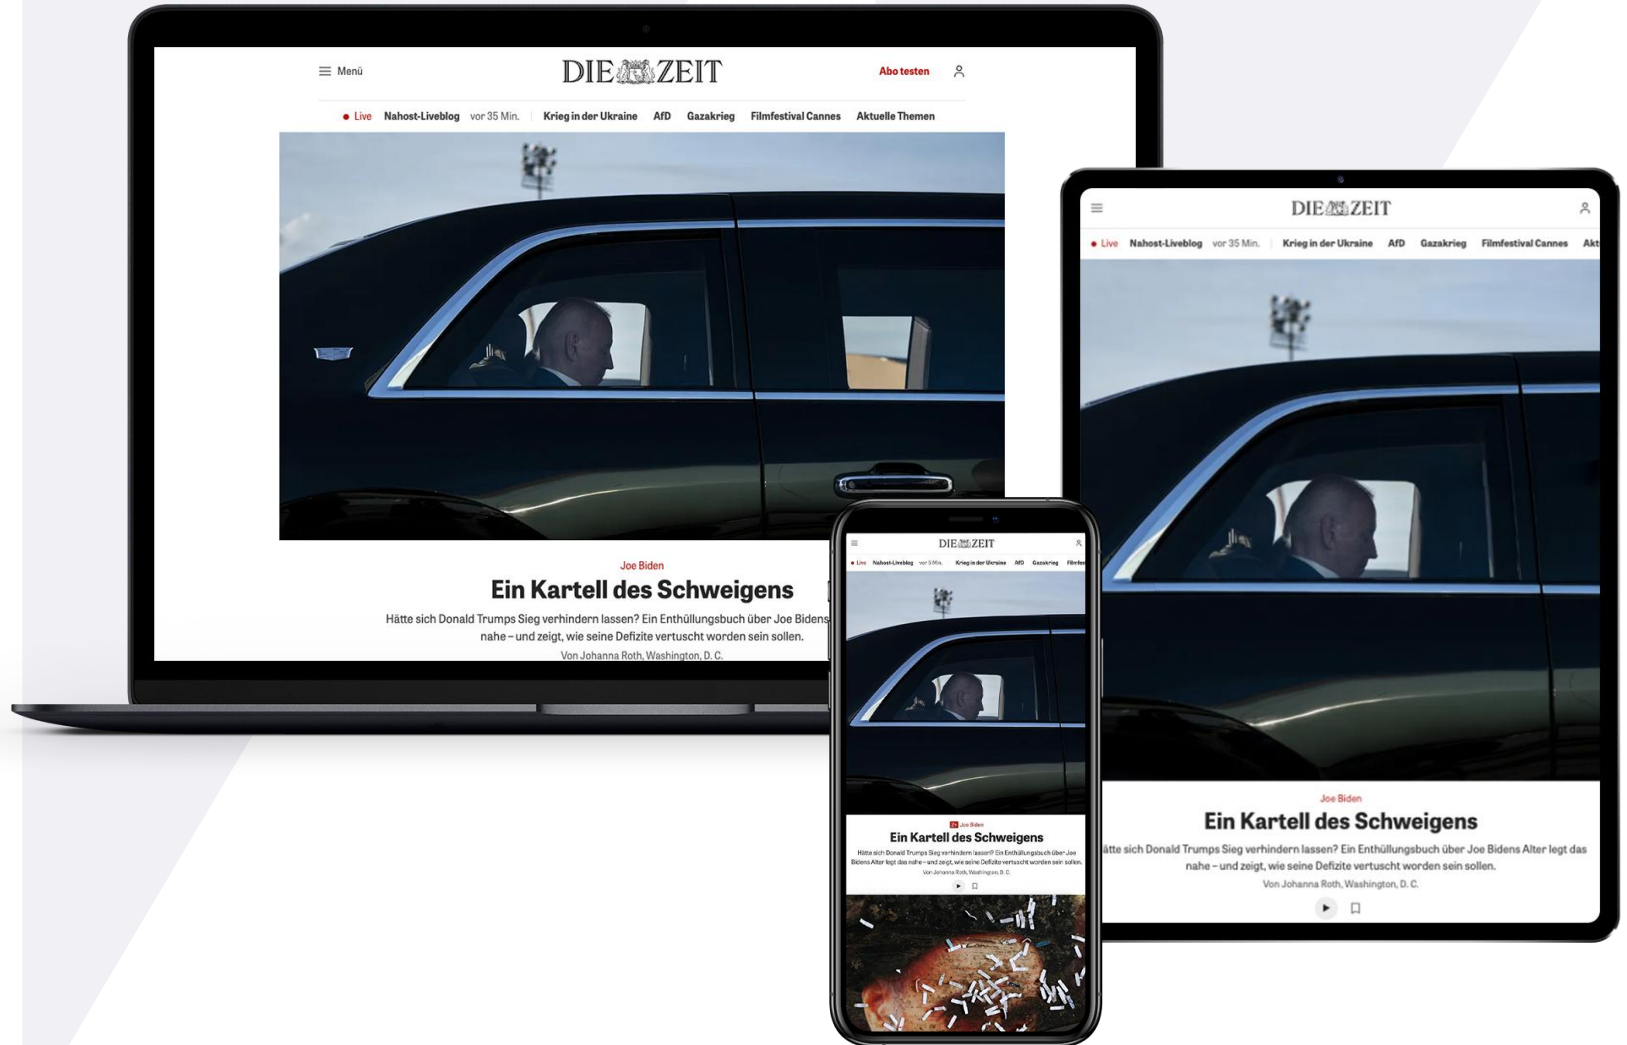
Menü DIE ZEIT Abo testen

Live Nahost-Liveblog vor 35 Min. Krieg in der Ukraine AfD Gazakrieg Filmfestival Cannes Aktuelle Themen

Joe Biden

Ein Kartell des Schweigens

Hätte sich Donald Trumps Sieg verhindern lassen? Ein Enthüllungsbuch über Joe Bidens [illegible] nahe – und zeigt, wie seine Defizite vertuscht worden sein sollen.

Von Johanna Roth, Washington, D. C.

DIE ZEIT

Live Nahost-Liveblog vor 35 Min. Krieg in der Ukraine AfD Gazakrieg Filmfestival Cannes Akt

Joe Biden

Ein Kartell des Schweigens

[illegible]ätte sich Donald Trumps Sieg verhindern lassen? Ein Enthüllungsbuch über Joe Bidens Alter legt das nahe – und zeigt, wie seine Defizite vertuscht worden sein sollen.

Von Johanna Roth, Washington, D. C.

DIE ZEIT

Live Nahost-Liveblog vor 5 Min. Krieg in der Ukraine AfD Gazakrieg Filmfes

Joe Biden

Ein Kartell des Schweigens

Hätte sich Donald Trumps Sieg verhindern lassen? Ein Enthüllungsbuch über Joe Bidens Alter legt das nahe – und zeigt, wie seine Defizite vertuscht worden sein sollen.

Von Johanna Roth, Washington, D. C.